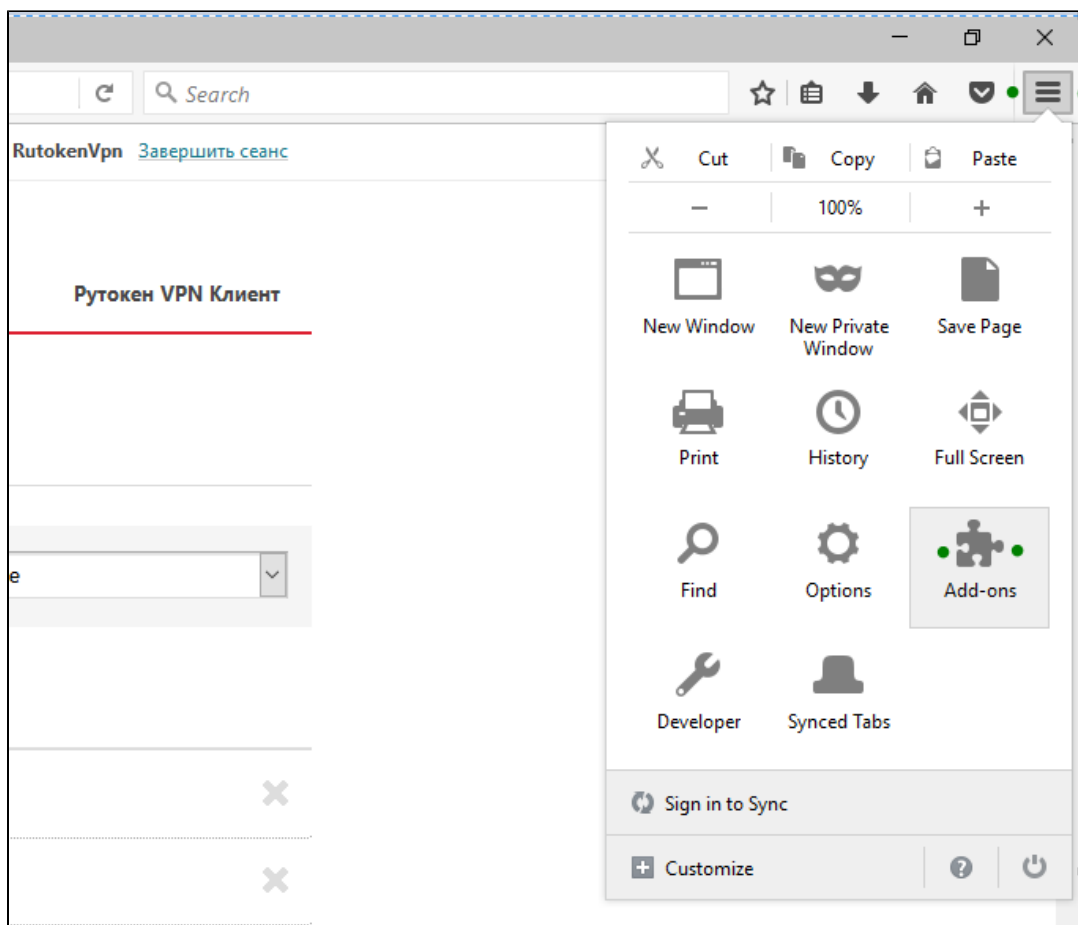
Search

RutokenVpn Завершить сеанс

Рутокен VPN Клиент

e

Cut
Copy
Paste

—
100%
+

New Window
New Private Window
Save Page

Print
History
Full Screen

Find
Options
Add-ons

Developer
Synced Tabs

Sign in to Sync

Customize